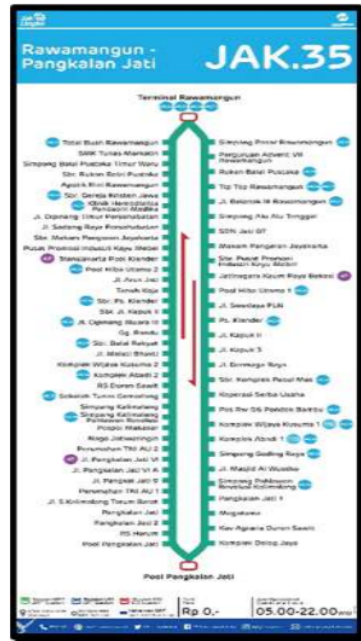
Rawamangun - Pangkalan Jati

JAK.35

Terminal Rawamangun

Total Buah Rawamangun
SMK Tunas Markatin
Simpang Balai Pustaka Timur Wanu
Sbr. Rukan Balai Pustaka
Apotik Rini Rawamangun
Sbr. Gereja Kristen Jawa
Klinik Hemodialisa Pertamina Medika
Jl. Dipinang Timur Perbendaharaan
Jl. Sadang Raya Pemuda
Sbr. Makam Pangeran Jayakarta
Pusat Promosi Industri Kayu Mebel
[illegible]
Pool Hiba Utama 2
Jl. Asri Jati
Tanah Kusir
Sbr. Ps. Klender
Sbk. Jl. Kapuk 4
Jl. Dipinang Utara III
Gg. Bandu
Sbr. Balai Rakyat
Jl. Melati Bhakti
Komplek Wijaya Kusuma 2
Komplek Abadi 2
RS Duren Sawit
Sekolah Tunas Gemilang
Simpang Kalimalang
Simpang Kalimalang Perkantoran Pondok Bambu
Pospol Wisuda
Naga Jatiwaringin
Perumahan TNI AU 2
Jl. Pangkalan Jati VI
Jl. Pangkalan Jati VI A
Jl. Pangkalan Jati II
Perumahan TNI AU 1
Jl. S.Kalimalang Timur Barat
Pangkalan Jati
Pangkalan Jati 2
RS Harum
Pool Pangkalan Jati

Simpang Pasar Rawamangun
Perguruan Advent VII Rawamangun
Rukan Balai Pustaka
Tip Top Rawamangun
Jl. Balai Pustaka Rawamangun
Simpang Aku Aku Tinggal
SDN Jati 07
Makam Pangeran Jayakarta
Sbr. Pusat Promosi Industri Kayu Mebel
Jatinegara Kaum Raya Bekasi
Pool Hiba Utama 1
Jl. Swadaya PLN
Ps. Klender
Jl. Kapuk II
Jl. Kapuk 3
Jl. Bambu Raya
Sbr. Komplek Pasar Mas
Koperasi Serba Usaha
Pos Rw 06 Pondok Bambu
Komplek Wijaya Kusuma 1
Komplek Abadi 1
Simpang Gading Raya
Jl. Masjid Al Wustho
Simpang Pahlawan Revolusi Kalimalang
Pangkalan Jati 1
Mogataro
Kav Agraria Duren Sawit
Komplek Delop Jaya

Pool Pangkalan Jati

Rp 0,-
05.00-22.00